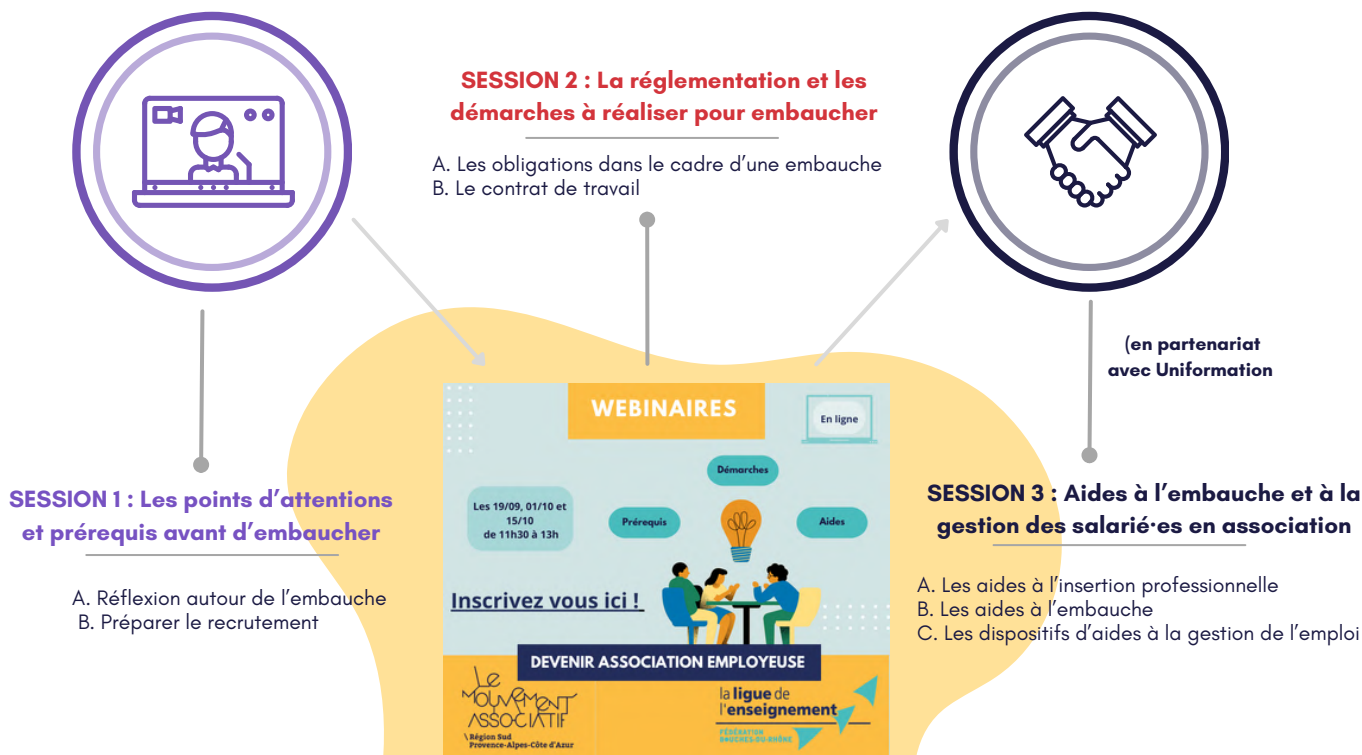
SESSION 2 : La réglementation et les démarches à réaliser pour embaucher

A. Les obligations dans le cadre d'une embauche
B. Le contrat de travail

(en partenariat avec Uniformation

SESSION 1 : Les points d'attentions et prérequis avant d'embaucher

A. Réflexion autour de l'embauche
B. Préparer le recrutement

WEBINAIRES

En ligne

Démarches

Les 19/09, 01/10 et 15/10 de 11h30 à 13h

Prérequis

Aides

Inscrivez vous ici !

DEVENIR ASSOCIATION EMPLOYEUSE

Le Mouvement Associatif
Région Sud Provence-Alpes-Côte d'Azur

la ligue de l'enseignement
FÉDÉRATION BOUCHES-DU-RHÔNE

SESSION 3 : Aides à l'embauche et à la gestion des salarié·es en association

A. Les aides à l'insertion professionnelle
B. Les aides à l'embauche
C. Les dispositifs d'aides à la gestion de l'emploi